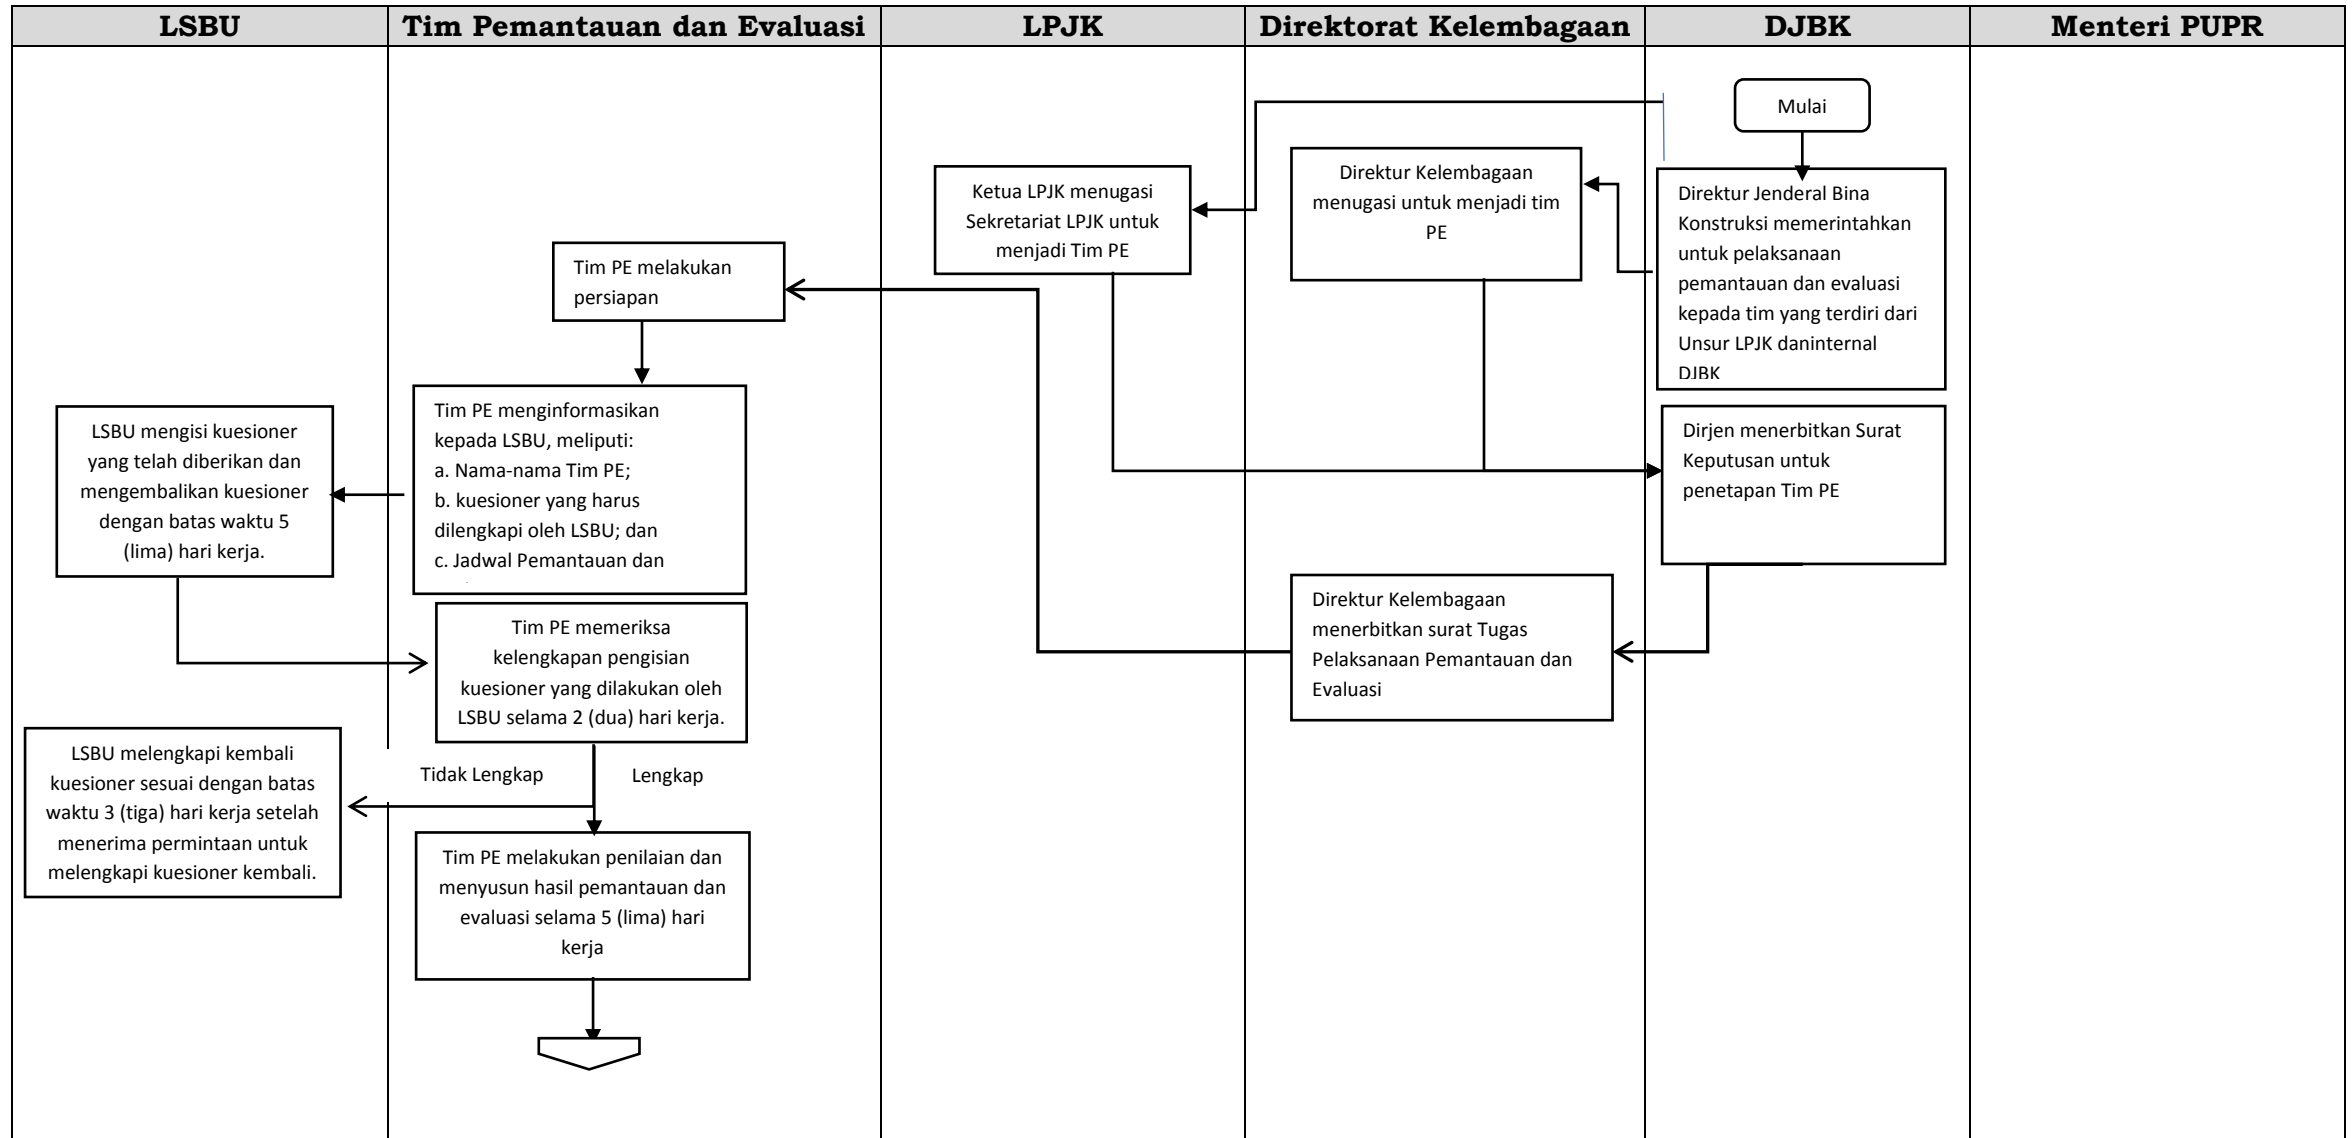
| LSBU | Tim Pemantauan dan Evaluasi | LPJK | Direktorat Kelembagaan | DJBK | Menteri PUPR |
|---|---|---|---|---|---|

Mulai

Direktur Jenderal Bina Konstruksi memerintahkan untuk pelaksanaan pemantauan dan evaluasi kepada tim yang terdiri dari Unsur LPJK daninternal DJBK

Direktur Kelembagaan menugasi untuk menjadi tim PE

Ketua LPJK menugasi Sekretariat LPJK untuk menjadi Tim PE

Dirjen menerbitkan Surat Keputusan untuk penetapan Tim PE

Direktur Kelembagaan menerbitkan surat Tugas Pelaksanaan Pemantauan dan Evaluasi

Tim PE melakukan persiapan

Tim PE menginformasikan kepada LSBU, meliputi:
a. Nama-nama Tim PE;
b. kuesioner yang harus dilengkapi oleh LSBU; dan
c. Jadwal Pemantauan dan

LSBU mengisi kuesioner yang telah diberikan dan mengembalikan kuesioner dengan batas waktu 5 (lima) hari kerja.

Tim PE memeriksa kelengkapan pengisian kuesioner yang dilakukan oleh LSBU selama 2 (dua) hari kerja.

Tidak Lengkap

Lengkap

LSBU melengkapi kembali kuesioner sesuai dengan batas waktu 3 (tiga) hari kerja setelah menerima permintaan untuk melengkapi kuesioner kembali.

Tim PE melakukan penilaian dan menyusun hasil pemantauan dan evaluasi selama 5 (lima) hari kerja